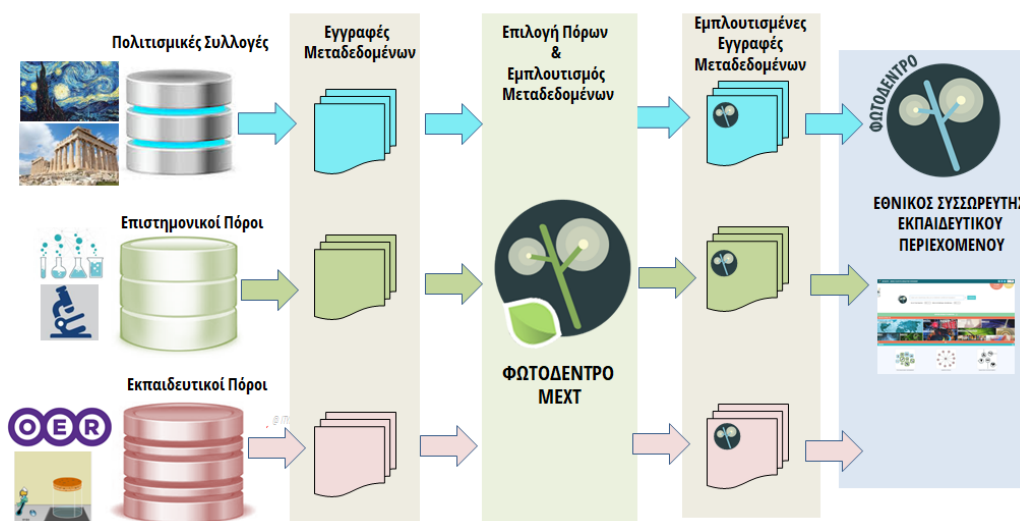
Πολιτισμικές Συλλογές

Εγγραφές Μεταδεδομένων

Επιλογή Πόρων & Εμπλουτισμός Μεταδεδομένων

Εμπλουτισμένες Εγγραφές Μεταδεδομένων

ΦΩΤΟΔΕΝΤΡΟ

Επιστημονικοί Πόροι

ΕΘΝΙΚΟΣ ΣΥΣΣΩΡΕΥΤΗΣ ΕΚΠΑΙΔΕΥΤΙΚΟΥ ΠΕΡΙΕΧΟΜΕΝΟΥ

ΦΩΤΟΔΕΝΤΡΟ MEXT

Εκπαιδευτικοί Πόροι

OER